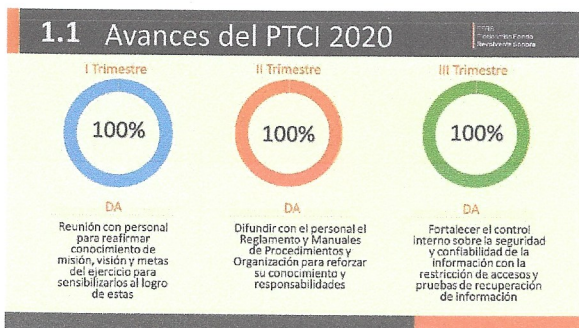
1.1 Avances del PTCI 2020

FFRS
Fideicomiso Fondo Revolvente Sonora

I Trimestre

100%

DA

Reunión con personal para reafirmar conocimiento de misión, visión y metas del ejercicio para sensibilizarlos al logro de estas

II Trimestre

100%

DA

Difundir con el personal el Reglamento y Manuales de Procedimientos y Organización para reforzar su conocimiento y responsabilidades

III Trimestre

100%

DA

Fortalecer el control interno sobre la seguridad y confiabilidad de la información con la restricción de accesos y pruebas de recuperación de información